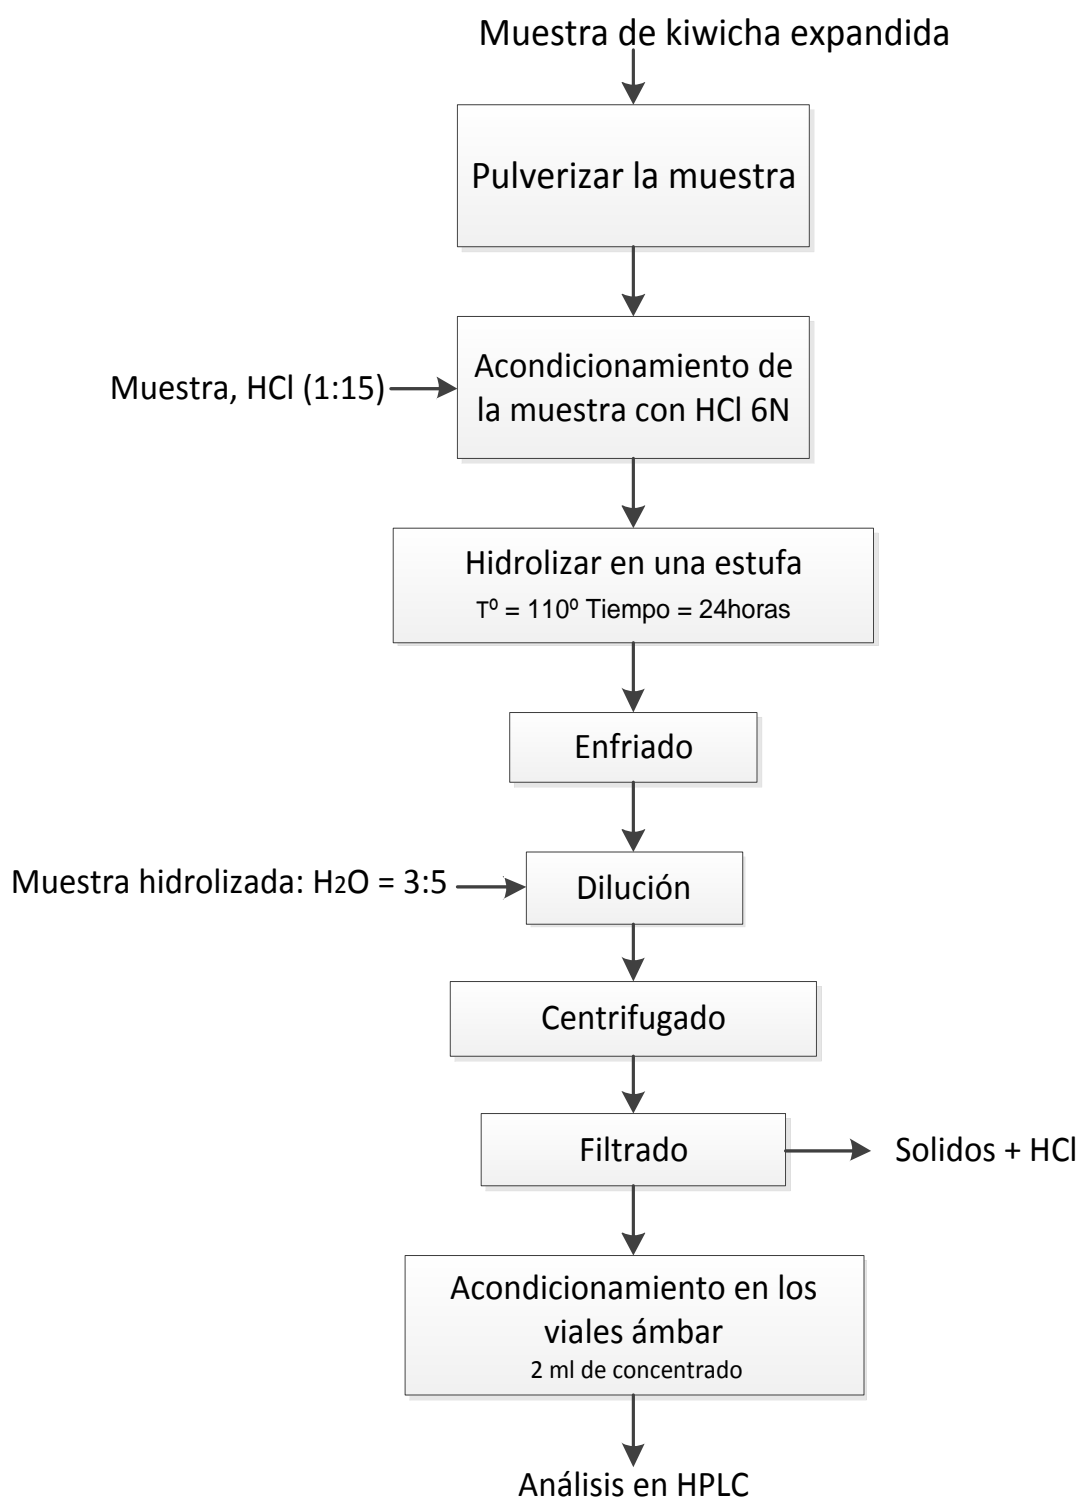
Muestra de kiwicha expandida

Pulverizar la muestra

Muestra, HCl (1:15)

Acondicionamiento de la muestra con HCl 6N

Hidrolizar en una estufa

T$^{0}$ = 110$^{0}$ Tiempo = 24horas

Enfriado

Muestra hidrolizada: $H_2O$ = 3:5

Dilución

Centrifugado

Filtrado

Solidos + HCl

Acondicionamiento en los viales ámbar

2 ml de concentrado

Análisis en HPLC